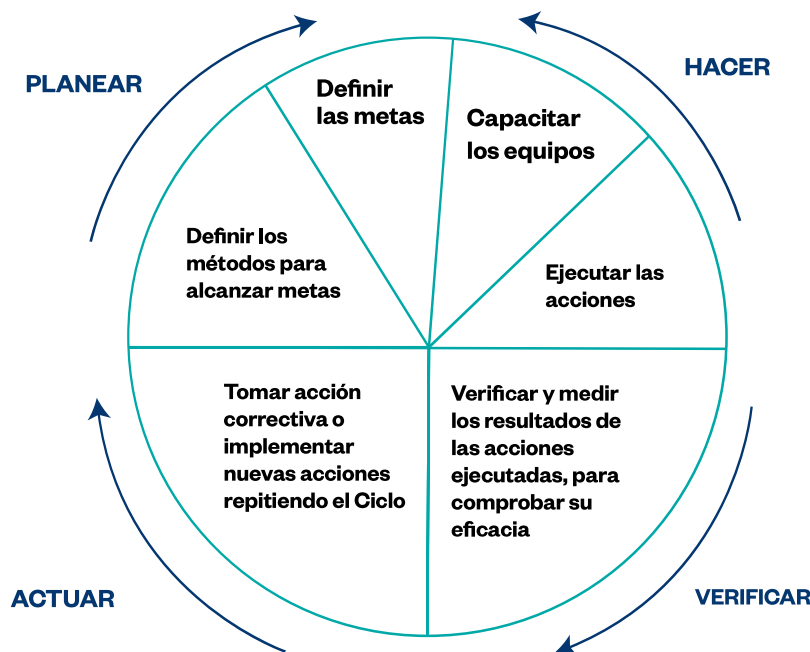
PLANEAR

HACER

Definir las metas

Capacitar los equipos

Definir los métodos para alcanzar metas

Ejecutar las acciones

Tomar acción correctiva o implementar nuevas acciones repitiendo el Ciclo

Verificar y medir los resultados de las acciones ejecutadas, para comprobar su eficacia

ACTUAR

VERIFICAR